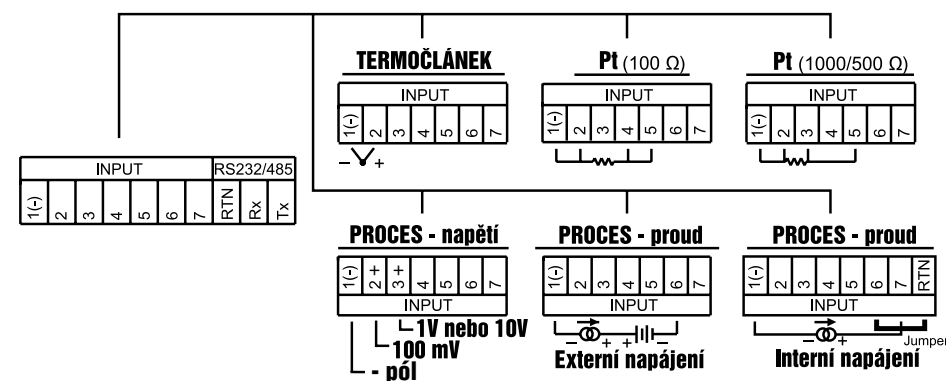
TERMOČLÁNEK

INPUT

1(-) 2 3 4 5 6 7

− +

Pt (100 Ω)

INPUT

1(-) 2 3 4 5 6 7

Pt (1000/500 Ω)

INPUT

1(-) 2 3 4 5 6 7

| INPUT | | | | | | | RS232/485 | | |
|---|---|---|---|---|---|---|---|---|---|
| 1(-) | 2 | 3 | 4 | 5 | 6 | 7 | RTN | Rx | Tx |

PROCES - napětí

1(-) 2+ 3+ 4 5 6 7

INPUT

1V nebo 10V

100 mV

- pól

PROCES - proud

1(-) 2 3 4 5 6 7

INPUT

− + + −

Externí napájení

PROCES - proud

1(-) 2 3 4 5 6 7 RTN

INPUT

− +

Jumper

Interní napájení